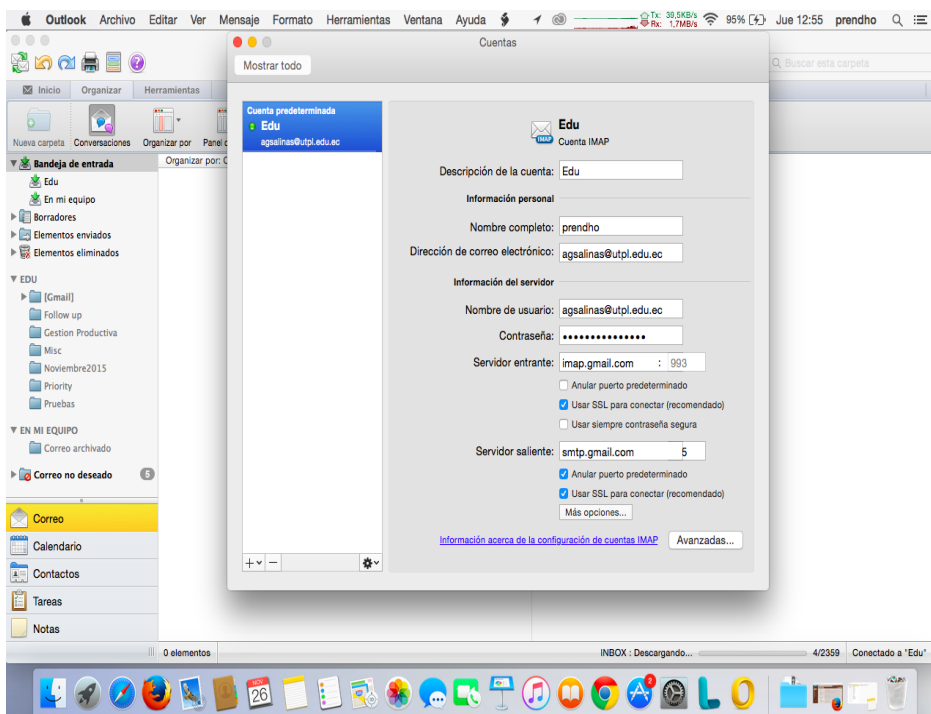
Outlook Archivo Editar Ver Mensaje Formato Herramientas Ventana Ayuda

Tx: 39,5KB/s Rx: 1,7MB/s 95% Jue 12:55 prendho

Inicio Organizar Herramientas

Nueva carpeta Conversaciones Organizar por Panel d

Organizar por: C

Buscar esta carpeta

Bandeja de entrada
Edu
En mi equipo
Borradores
Elementos enviados
Elementos eliminados

EDU
[Gmail]
Follow up
Gestion Productiva
Misc
Noviembre2015
Priority
Pruebas

EN MI EQUIPO
Correo archivado

Correo no deseado 5

Correo
Calendario
Contactos
Tareas
Notas

Cuentas

Mostrar todo

Cuenta predeterminada
Edu
agsalinas@utpl.edu.ec

Edu
Cuenta IMAP

Descripción de la cuenta: Edu

Información personal

Nombre completo: prendho

Dirección de correo electrónico: agsalinas@utpl.edu.ec

Información del servidor

Nombre de usuario: agsalinas@utpl.edu.ec

Contraseña: •••••••••••••••

Servidor entrante: imap.gmail.com : 993

Anular puerto predeterminado

Usar SSL para conectar (recomendado)

Usar siempre contraseña segura

Servidor saliente: smtp.gmail.com 5

Anular puerto predeterminado

Usar SSL para conectar (recomendado)

Más opciones...

Información acerca de la configuración de cuentas IMAP

Avanzadas...

0 elementos

INBOX : Descargando...

4/2359

Conectado a "Edu"

26